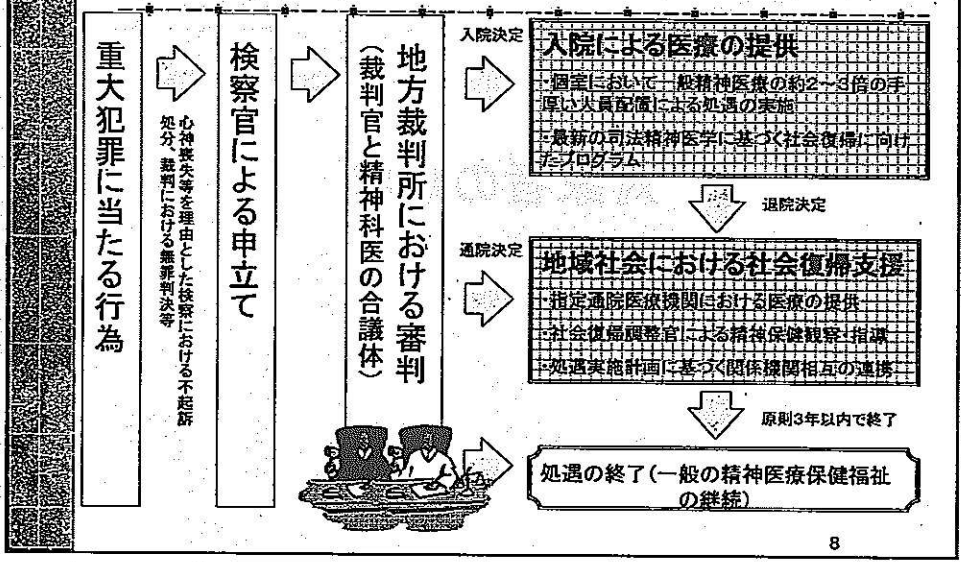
重大犯罪に当たる行為

心神喪失等を理由とした検察における不起訴処分、裁判における無罪判決等

検察官による申立

地方裁判所における審判
（裁判官と精神科医の合議体）

入院決定

入院による医療の提供

・国室において一般精神医療の約2～3倍の手厚い人員配置による処遇の実施

・最新の司法精神医学に基づく社会復帰に向けたプログラム

退院決定

通院決定

地域社会における社会復帰支援

・指定通院医療機関における医療の提供

・社会復帰調整官による精神保健観察・指導

・処遇実施計画に基づく関係機関相互の連携

原則3年以内で終了

処遇の終了（一般の精神医療保健福祉の継続）

8